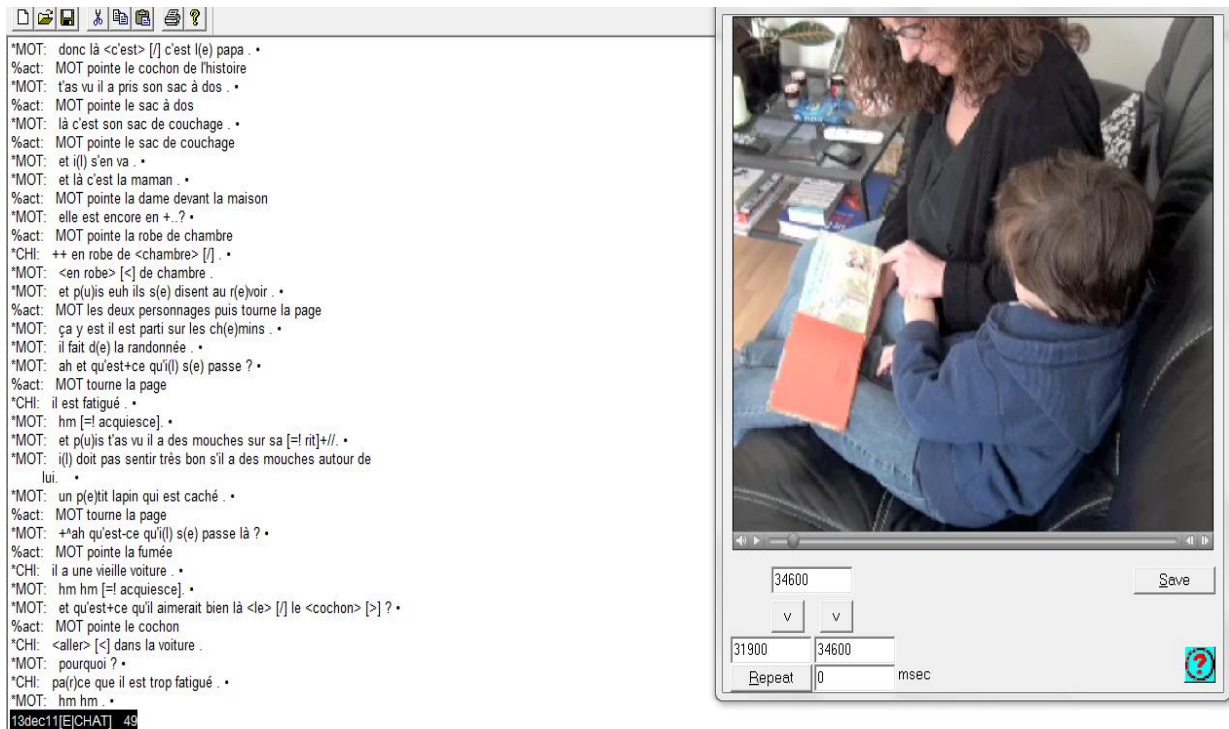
*MOT: donc là <c'est> [/] c'est l(e) papa . •
%act: MOT pointe le cochon de l'histoire
*MOT: t'as vu il a pris son sac à dos . •
%act: MOT pointe le sac à dos
*MOT: là c'est son sac de couchage . •
%act: MOT pointe le sac de couchage
*MOT: et i(l) s'en va . •
*MOT: et là c'est la maman . •
%act: MOT pointe la dame devant la maison
*MOT: elle est encore en +..? •
%act: MOT pointe la robe de chambre
*CHI: ++ en robe de <chambre> [/] . •
*MOT: <en robe> [<] de chambre .
*MOT: et p(u)is euh ils s(e) disent au r(e)voir . •
%act: MOT les deux personnages puis tourne la page
*MOT: ça y est il est parti sur les ch(e)mins . •
*MOT: il fait d(e) la randonnée . •
*MOT: ah et qu'est+ce qu'i(l) s(e) passe ? •
%act: MOT tourne la page
*CHI: il est fatigué . •
*MOT: hm [=! acquiesce]. •
*MOT: et p(u)is t'as vu il a des mouches sur sa [=! rit]+//. •
*MOT: i(l) doit pas sentir très bon s'il a des mouches autour de lui. •
*MOT: un p(e)tit lapin qui est caché . •
%act: MOT tourne la page
*MOT: +^ah qu'est-ce qu'i(l) s(e) passe là ? •
%act: MOT pointe la fumée
*CHI: il a une vieille voiture . •
*MOT: hm hm [=! acquiesce]. •
*MOT: et qu'est+ce qu'il aimerait bien là <le> [/] le <cochon> [>] ? •
%act: MOT pointe le cochon
*CHI: <aller> [<] dans la voiture .
*MOT: pourquoi ? •
*CHI: pa(r)ce que il est trop fatigué . •
*MOT: hm hm . •
13dec11[E|CHAT] 49

34600
Save
v v
31900 34600
Repeat 0 msec